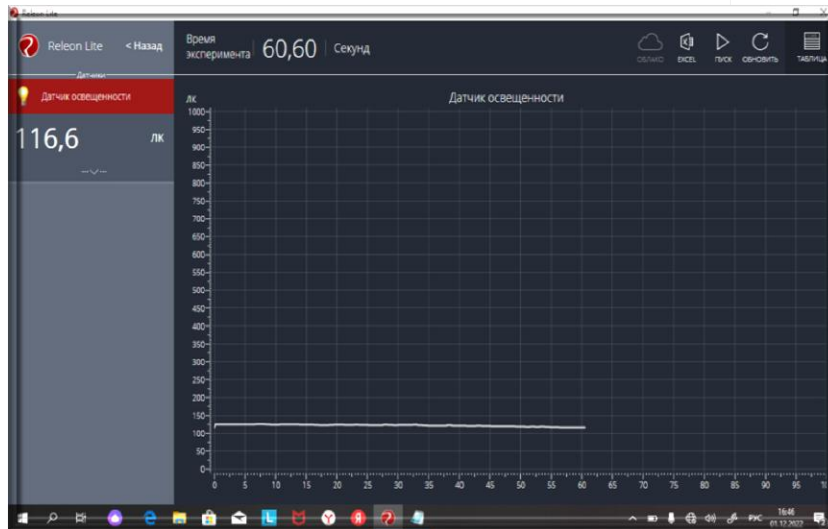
Releon Lite

Releon Lite < Назад

Время эксперимента 60,60 Секунд

ОБЛАКО EXCEL ПУСК ОБНОВИТЬ ТАБЛИЦА

Датчики

Датчик освещенности

116,6 лк

Датчик освещенности

лк

1000
950
900
850
800
750
700
650
600
550
500
450
400
350
300
250
200
150
100
50
0

0 5 10 15 20 25 30 35 40 45 50 55 60 65 70 75 80 85 90 95 10

РУС 16:46 01.12.2022